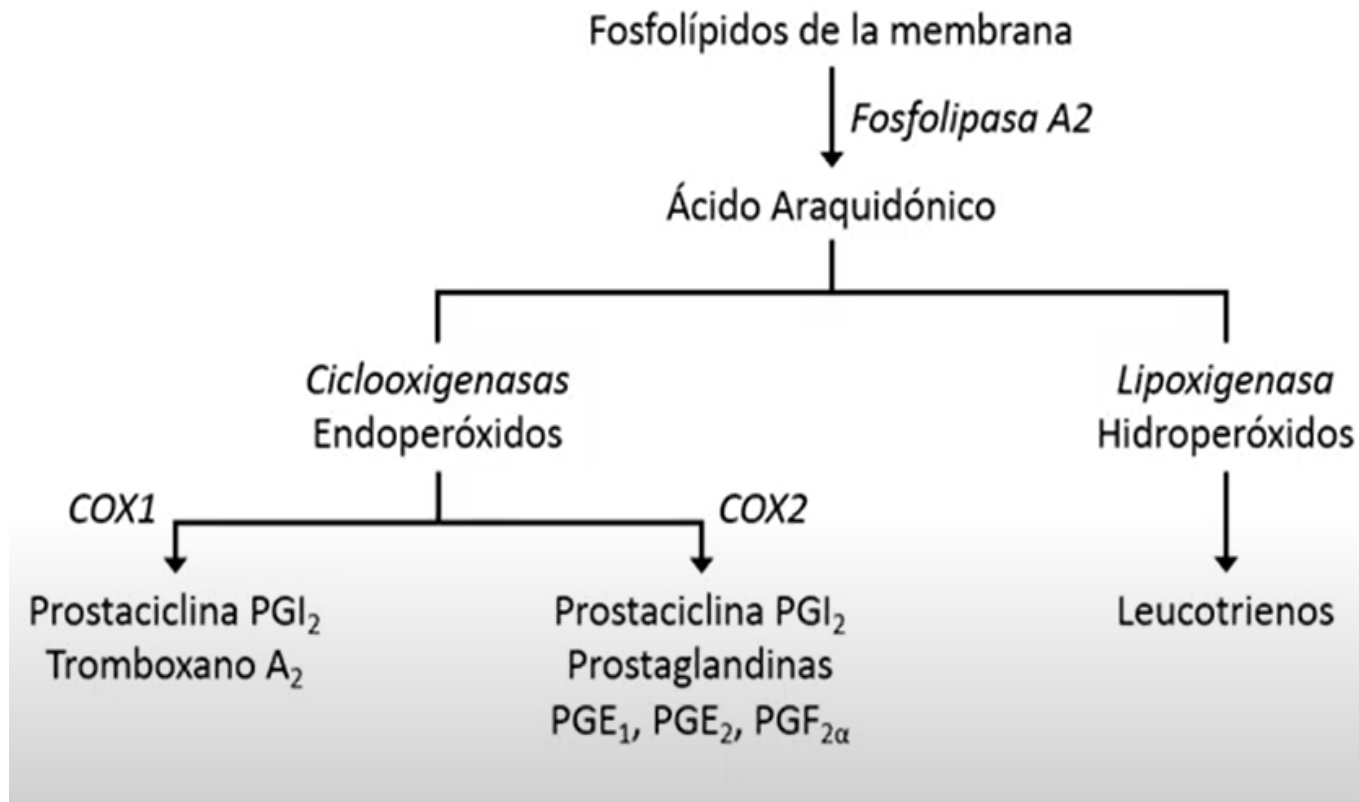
Fosfolípidos de la membrana

Fosfolipasa A2

Ácido Araquidónico

Ciclooxigenasas
Endoperóxidos

Lipoxigenasa
Hidroperóxidos

COX1

COX2

Prostaciclina $PGI_2$
Tromboxano $A_2$

Prostaciclina $PGI_2$
Prostaglandinas
$PGE_1$, $PGE_2$, $PGF_{2\alpha}$

Leucotrienos